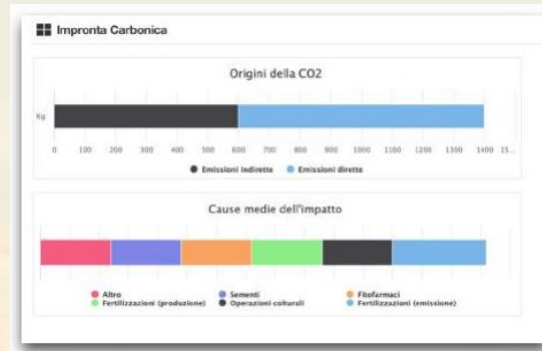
Impronta Carbonica

Origini della CO2

Kg

0 100 200 300 400 500 600 700 800 900 1000 1100 1200 1300 1400 15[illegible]

Emissioni indirette Emissioni dirette

Cause medie dell'impatto

Altro Sementi Fitofarmaci
Fertilizzazioni (produzione) Operazioni colturali Fertilizzazioni (emissione)